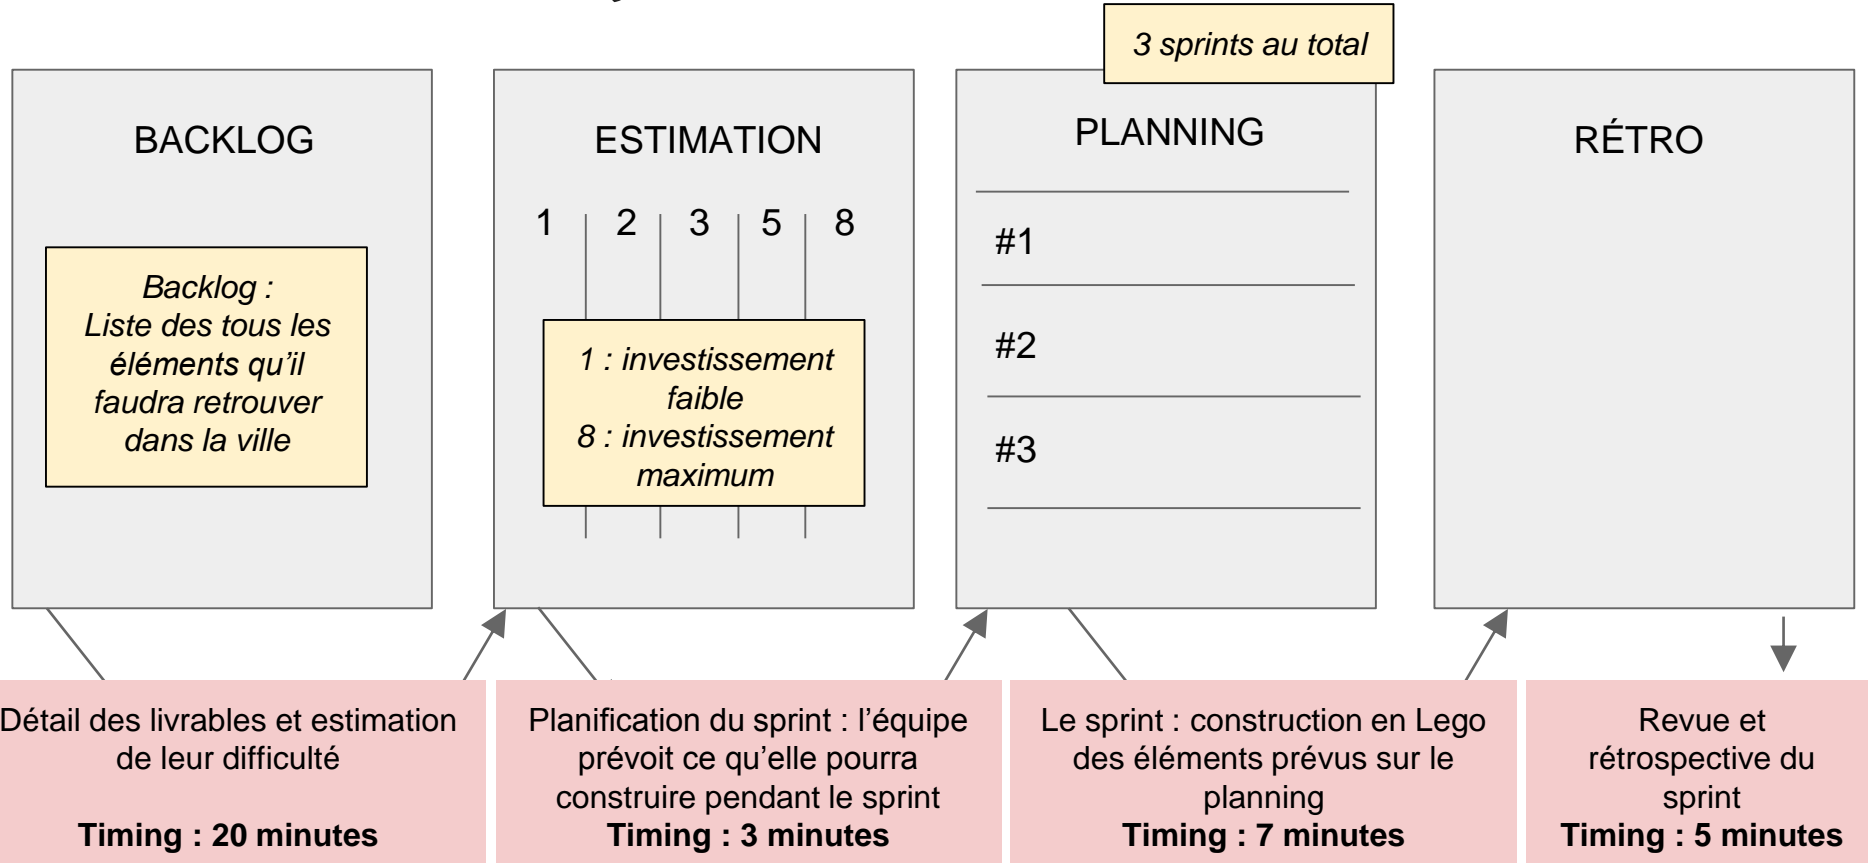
3 sprints au total

BACKLOG

Backlog :
Liste des tous les éléments qu'il faudra retrouver dans la ville

ESTIMATION

1 | 2 | 3 | 5 | 8

1 : investissement faible
8 : investissement maximum

PLANNING

#1

#2

#3

RÉTRO

Détail des livrables et estimation de leur difficulté

**Timing : 20 minutes**

Planification du sprint : l'équipe prévoit ce qu'elle pourra construire pendant le sprint
**Timing : 3 minutes**

Le sprint : construction en Lego des éléments prévus sur le planning
**Timing : 7 minutes**

Revue et rétrospective du sprint
**Timing : 5 minutes**